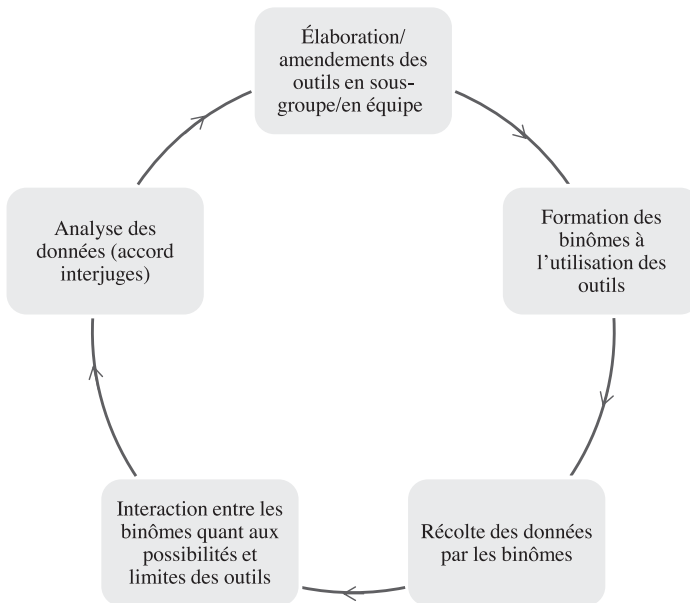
Élaboration/ amendements des outils en sous-groupe/en équipe

Formation des binômes à l'utilisation des outils

Récolte des données par les binômes

Interaction entre les binômes quant aux possibilités et limites des outils

Analyse des données (accord interjuges)